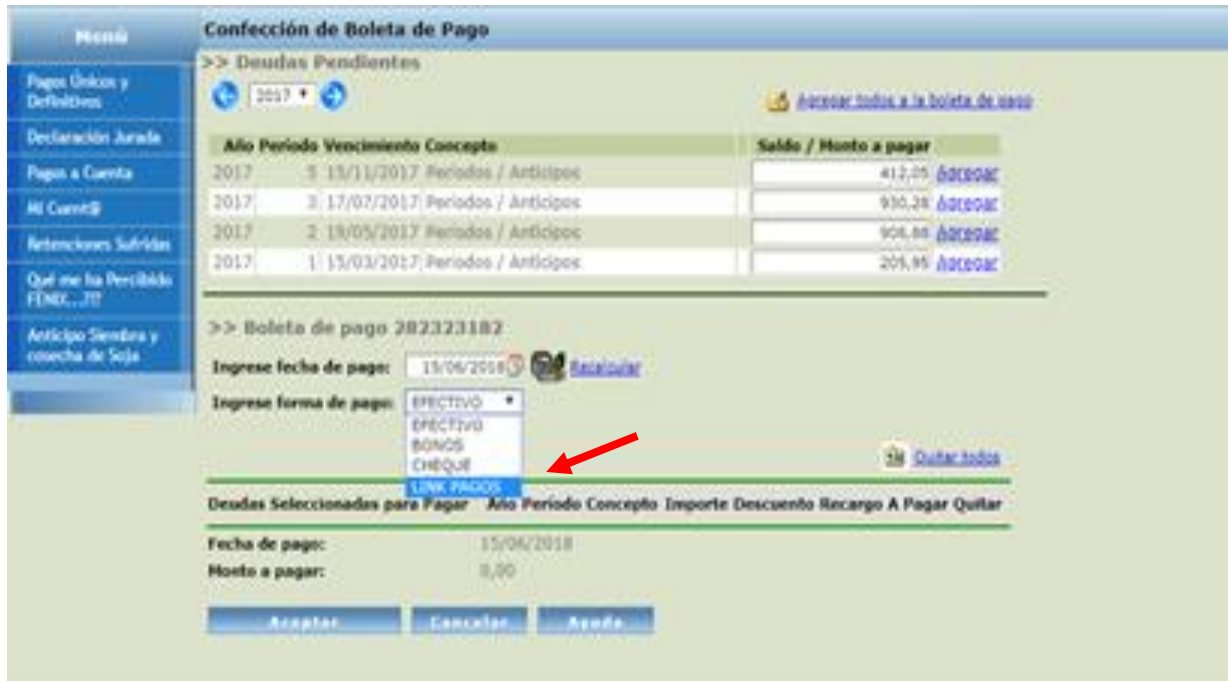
Menú

Pagos Únicos y Definitivos

Declaración Jurada

Pagos a Cuenta

Mi Cuent@

Retenciones Sufridas

Qué me ha Percibido FEMX...?!?

Anticipo Siembra y cosecha de Soja

Confección de Boleta de Pago

>> Deudas Pendientes

2017

Agregar todos a la boleta de pago

| Año | Periodo | Vencimiento | Concepto | Saldo / Monto a pagar | |
|---|---|---|---|---|---|
| 2017 | 5 | 15/11/2017 | Periodos / Anticipos | 412,05 | Agregar |
| 2017 | 3 | 17/07/2017 | Periodos / Anticipos | 930,28 | Agregar |
| 2017 | 2 | 19/05/2017 | Periodos / Anticipos | 906,88 | Agregar |
| 2017 | 1 | 15/03/2017 | Periodos / Anticipos | 205,95 | Agregar |

>> Boleta de pago 282323182

Ingrese fecha de pago: 15/06/2018 Recalcular

Ingrese forma de pago: EFECTIVO

EFECTIVO
BONOS
CHEQUE
LINK PAGOS

Quitar todos

Deudas Seleccionadas para Pagar Año Periodo Concepto Importe Descuento Recargo A Pagar Quitar

Fecha de pago: 15/06/2018

Monto a pagar: 0,00

Aceptar Cancelar Ayuda